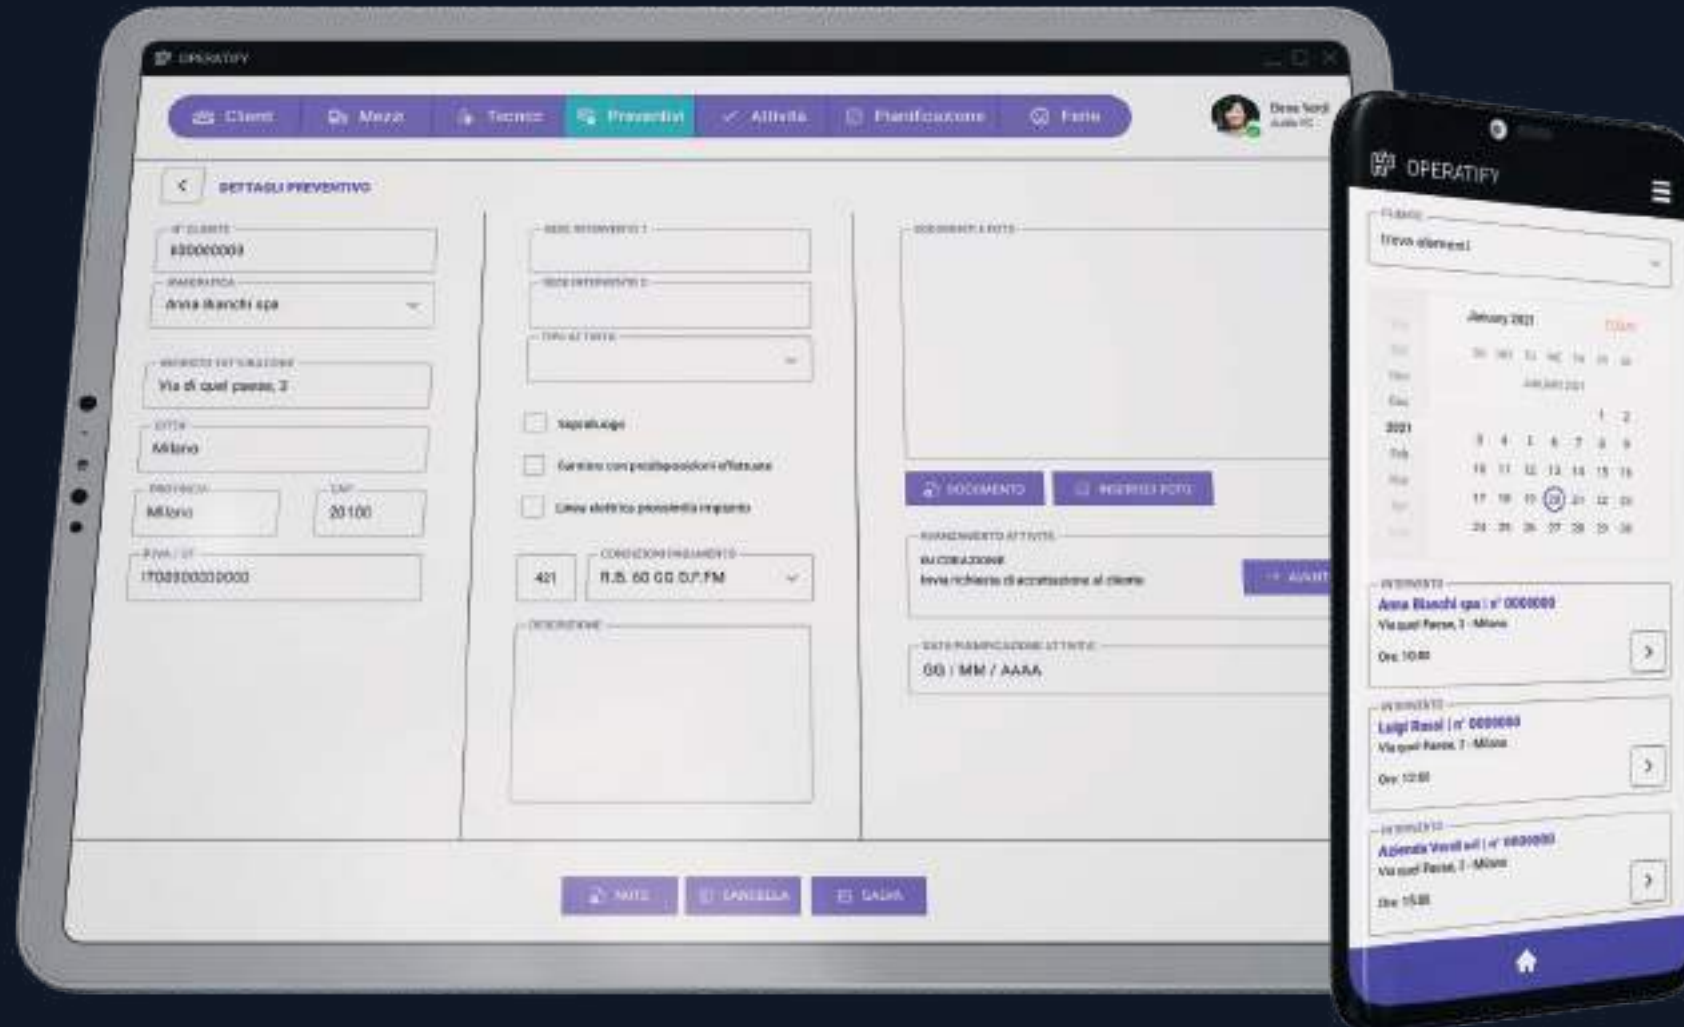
OPERATIFY

Clienti Mezzi Tecnici Preventivi Attività Pianificazione Ferie

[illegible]

DETTAGLI PREVENTIVO

N° CLIENTE
000000000

ANAGRAFICA
Anna Bianchi spa

INDIRIZZO FATTURAZIONE
Via di quel paese, 3

CITTA'
Milano

PROVINCIA
Milano

CAP
20100

P.IVA / CF
IT00000000000

SEDE INTERVENTO 1

SEDE INTERVENTO 2

TIPO ATTIVITÀ

Sopralluogo

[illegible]

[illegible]

421

CONDIZIONI PAGAMENTO
R.B. 60 GG D.F.FM

DESCRIZIONE

DOCUMENTI E FOTO

DOCUMENTO

INSERISCI FOTO

AVANZAMENTO ATTIVITÀ
IN CORLAZIONE
Invia richiesta di accettazione al cliente

+ AVANTI

DATA PIANIFICAZIONE ATTIVITÀ
GG / MM / AAAA

NOTE CANCELLA SALVA

OPERATIFY

Filtro
Trova elementi

January 2021

Today

1 2
3 4 5 6 7 8 9
10 11 12 13 14 15 16
17 18 19 20 21 22 23
24 25 26 27 28 29 30

INTERVENTO
Anna Bianchi spa | n° 0000000
Via quel Paese, 1 - Milano
Ore 10:00

INTERVENTO
Luigi Rossi | n° 0000000
Via quel Paese, 1 - Milano
Ore 12:00

INTERVENTO
Azienda Verdi srl | n° 0000000
Via quel Paese, 1 - Milano
Ore 15:00